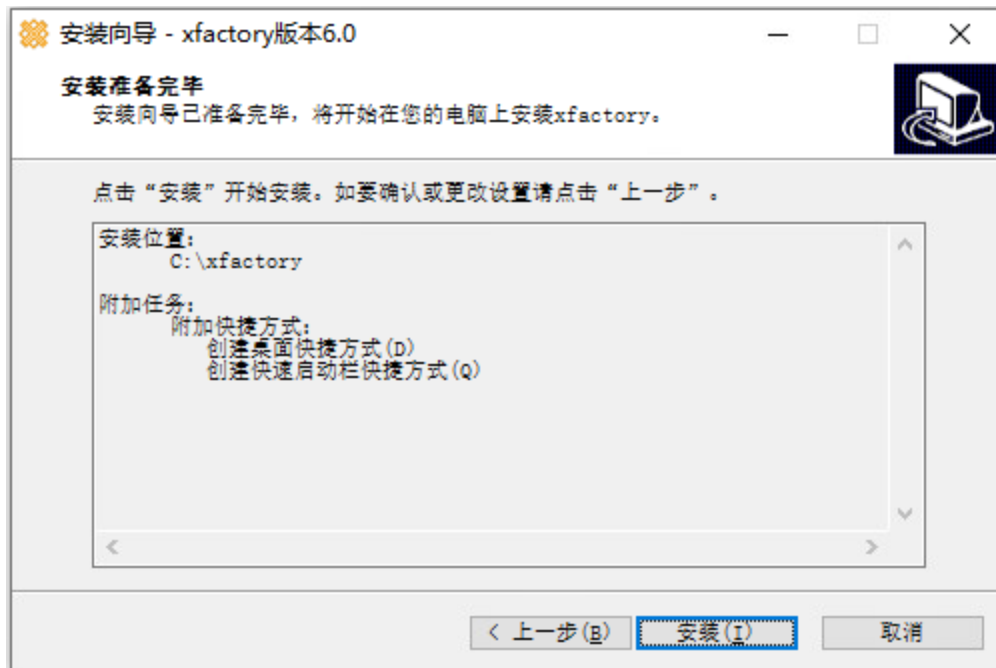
安装向导 - xfactory版本6.0

安装准备完毕
安装向导已准备完毕，将开始在您的电脑上安装xfactory。

点击“安装”开始安装。如要确认或更改设置请点击“上一步”。

安装位置：
C:\xfactory

附加任务：
附加快捷方式：
创建桌面快捷方式(D)
创建快速启动栏快捷方式(Q)

< 上一步(B)
安装(I)
取消